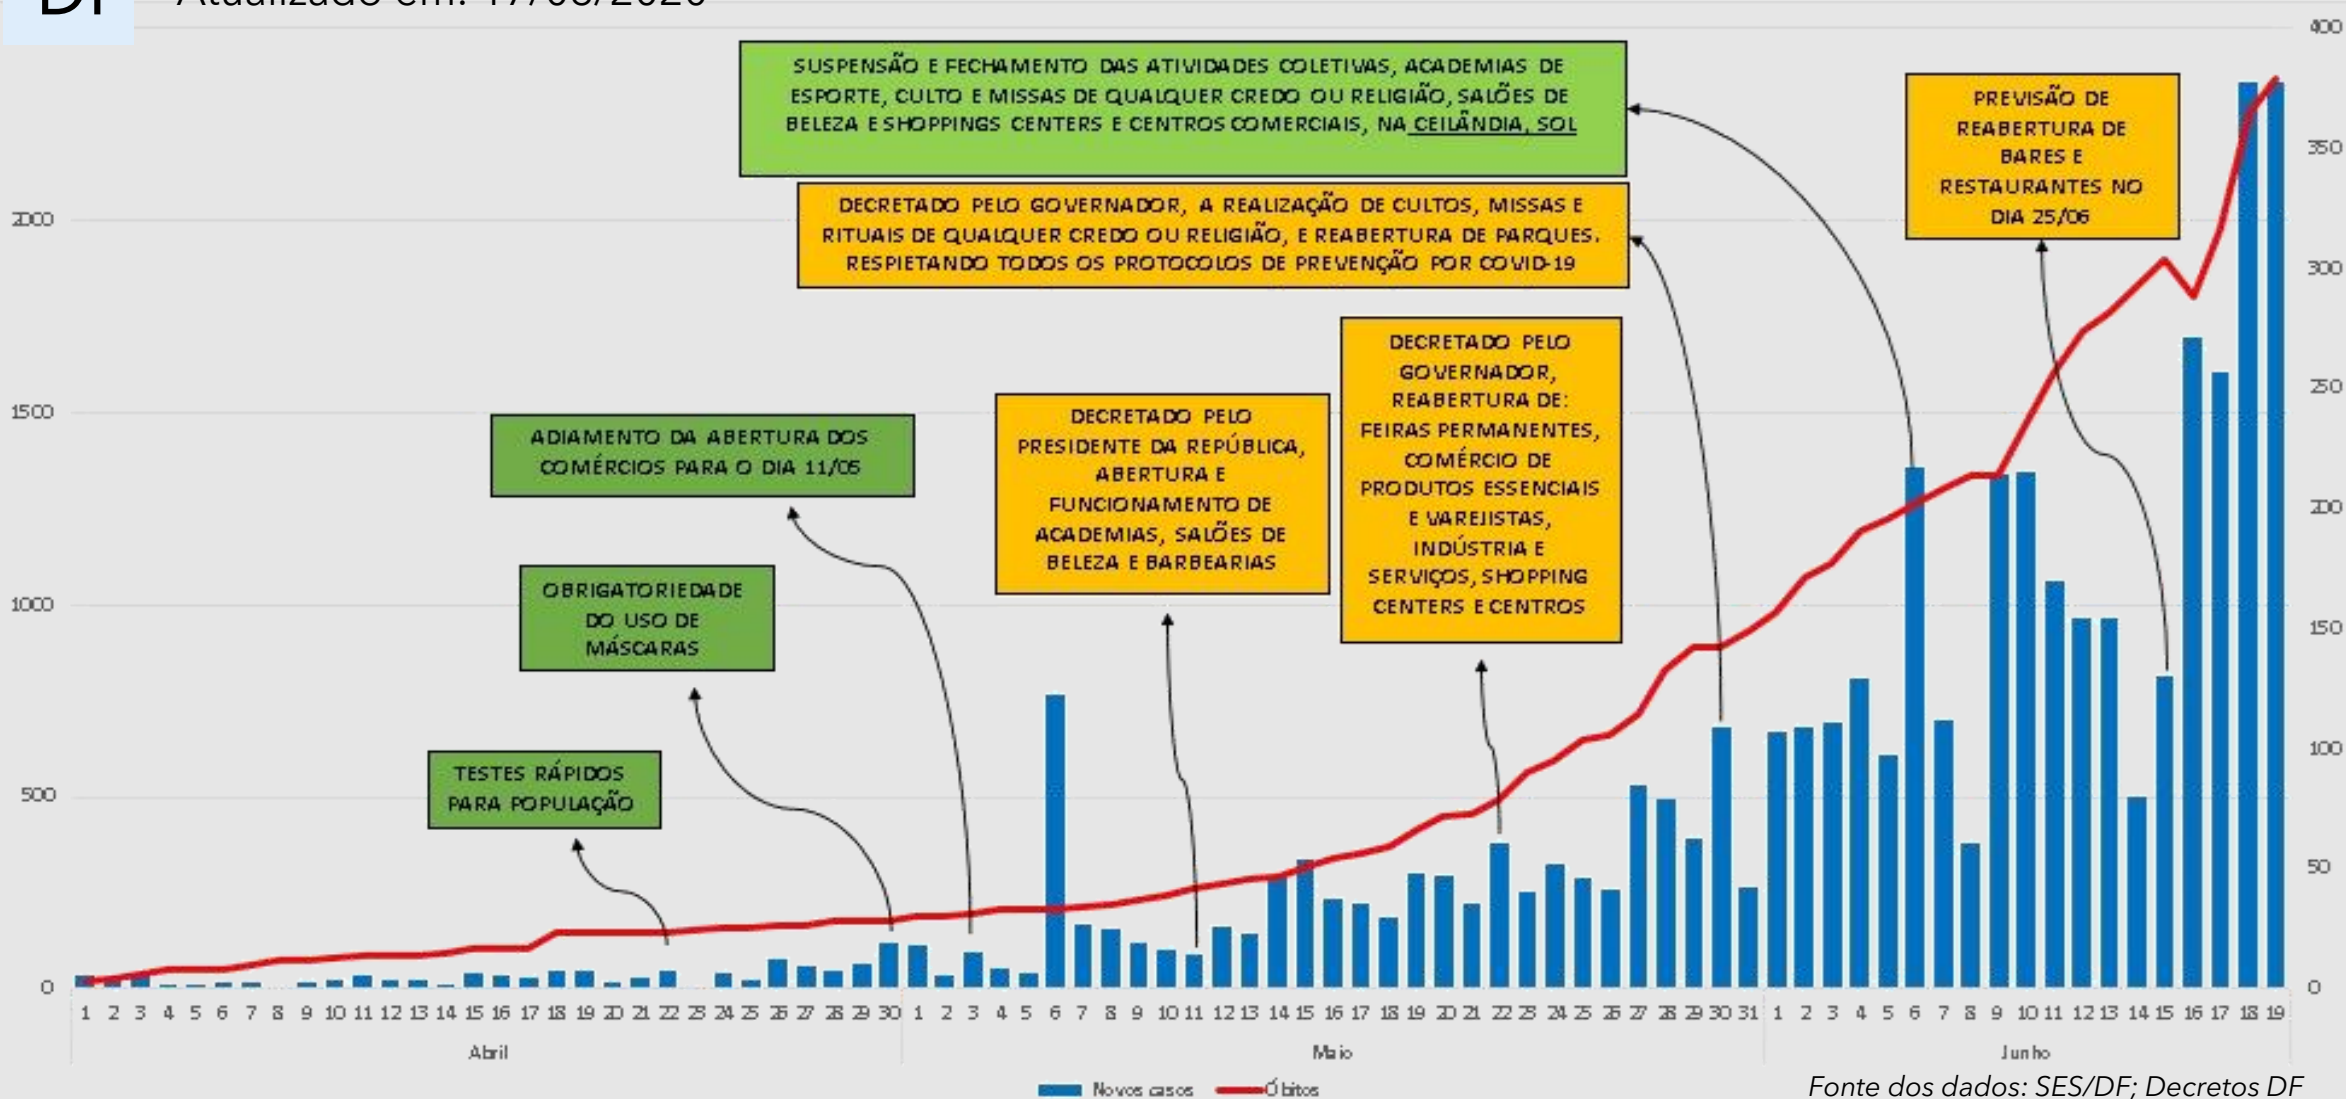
DF Atualizado em: 17/06/2020

SUSPENSÃO E FECHAMENTO DAS ATIVIDADES COLETIVAS, ACADEMIAS DE ESPORTE, CULTO E MISSAS DE QUALQUER CREDO OU RELIGIÃO, SALÕES DE BELEZA E SHOPPINGS CENTERS E CENTROS COMERCIAIS, NA CEILÂNDIA, SOL

DECRETADO PELO GOVERNADOR, A REALIZAÇÃO DE CULTOS, MISSAS E RITUAIS DE QUALQUER CREDO OU RELIGIÃO, E REABERTURA DE PARQUES. RESPIETANDO TODOS OS PROTOCOLOS DE PREVENÇÃO POR COVID-19

PREVISÃO DE REABERTURA DE BARES E RESTAURANTES NO DIA 25/06

DECRETADO PELO GOVERNADOR, REABERTURA DE: FEIRAS PERMANENTES, COMÉRCIO DE PRODUTOS ESSENCIAIS E VAREJISTAS, INDÚSTRIA E SERVIÇOS, SHOPPING CENTERS E CENTROS

DECRETADO PELO PRESIDENTE DA REPÚBLICA, ABERTURA E FUNCIONAMENTO DE ACADEMIAS, SALÕES DE BELEZA E BARBEARIAS

ADIAMENTO DA ABERTURA DOS COMÉRCIOS PARA O DIA 11/05

OBRIGATORIEDADE DO USO DE MÁSCARAS

TESTES RÁPIDOS PARA POPULAÇÃO

0 500 1000 1500 2000

0 50 100 150 200 250 300 350 400

1 2 3 4 5 6 7 8 9 10 11 12 13 14 15 16 17 18 19 20 21 22 23 24 25 26 27 28 29 30 1 2 3 4 5 6 7 8 9 10 11 12 13 14 15 16 17 18 19 20 21 22 23 24 25 26 27 28 29 30 31 1 2 3 4 5 6 7 8 9 10 11 12 13 14 15 16 17 18 19

Abril Maio Junho

Novos casos Óbitos

Fonte dos dados: SES/DF; Decretos DF